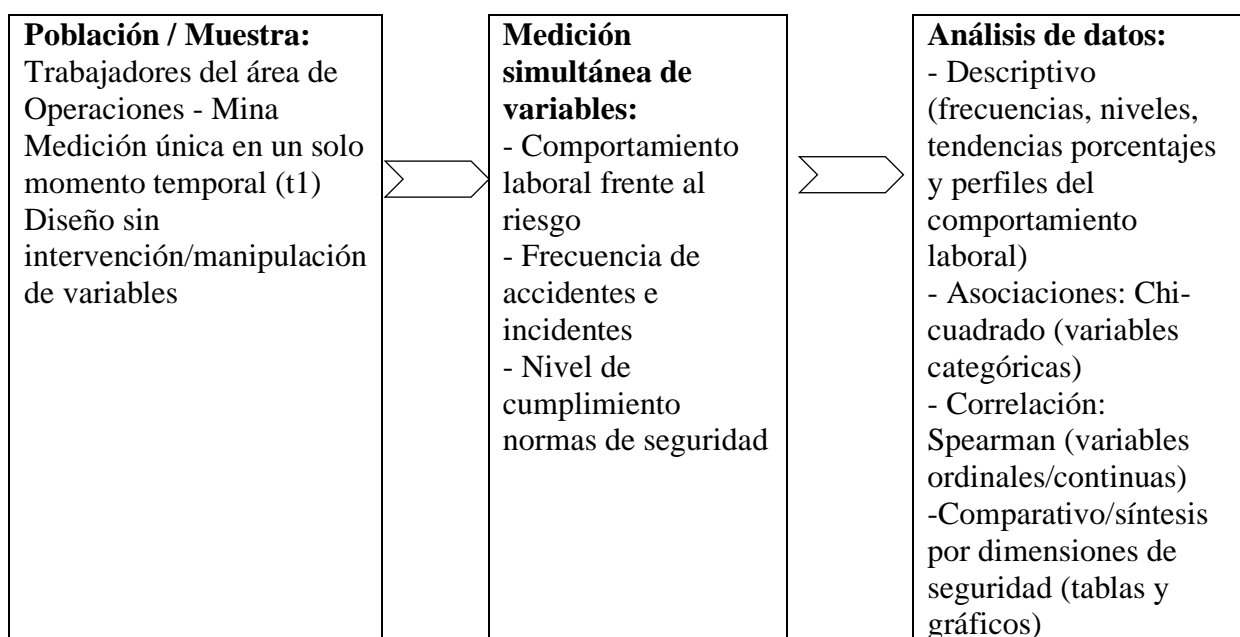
**Población / Muestra:**
Trabajadores del área de Operaciones - Mina
Medición única en un solo momento temporal (t1)
Diseño sin intervención/manipulación de variables

**Medición simultánea de variables:**
- Comportamiento laboral frente al riesgo
- Frecuencia de accidentes e incidentes
- Nivel de cumplimiento normas de seguridad

**Análisis de datos:**
- Descriptivo (frecuencias, niveles, tendencias porcentajes y perfiles del comportamiento laboral)
- Asociaciones: Chi-cuadrado (variables categóricas)
- Correlación: Spearman (variables ordinales/continuas)
-Comparativo/síntesis por dimensiones de seguridad (tablas y gráficos)